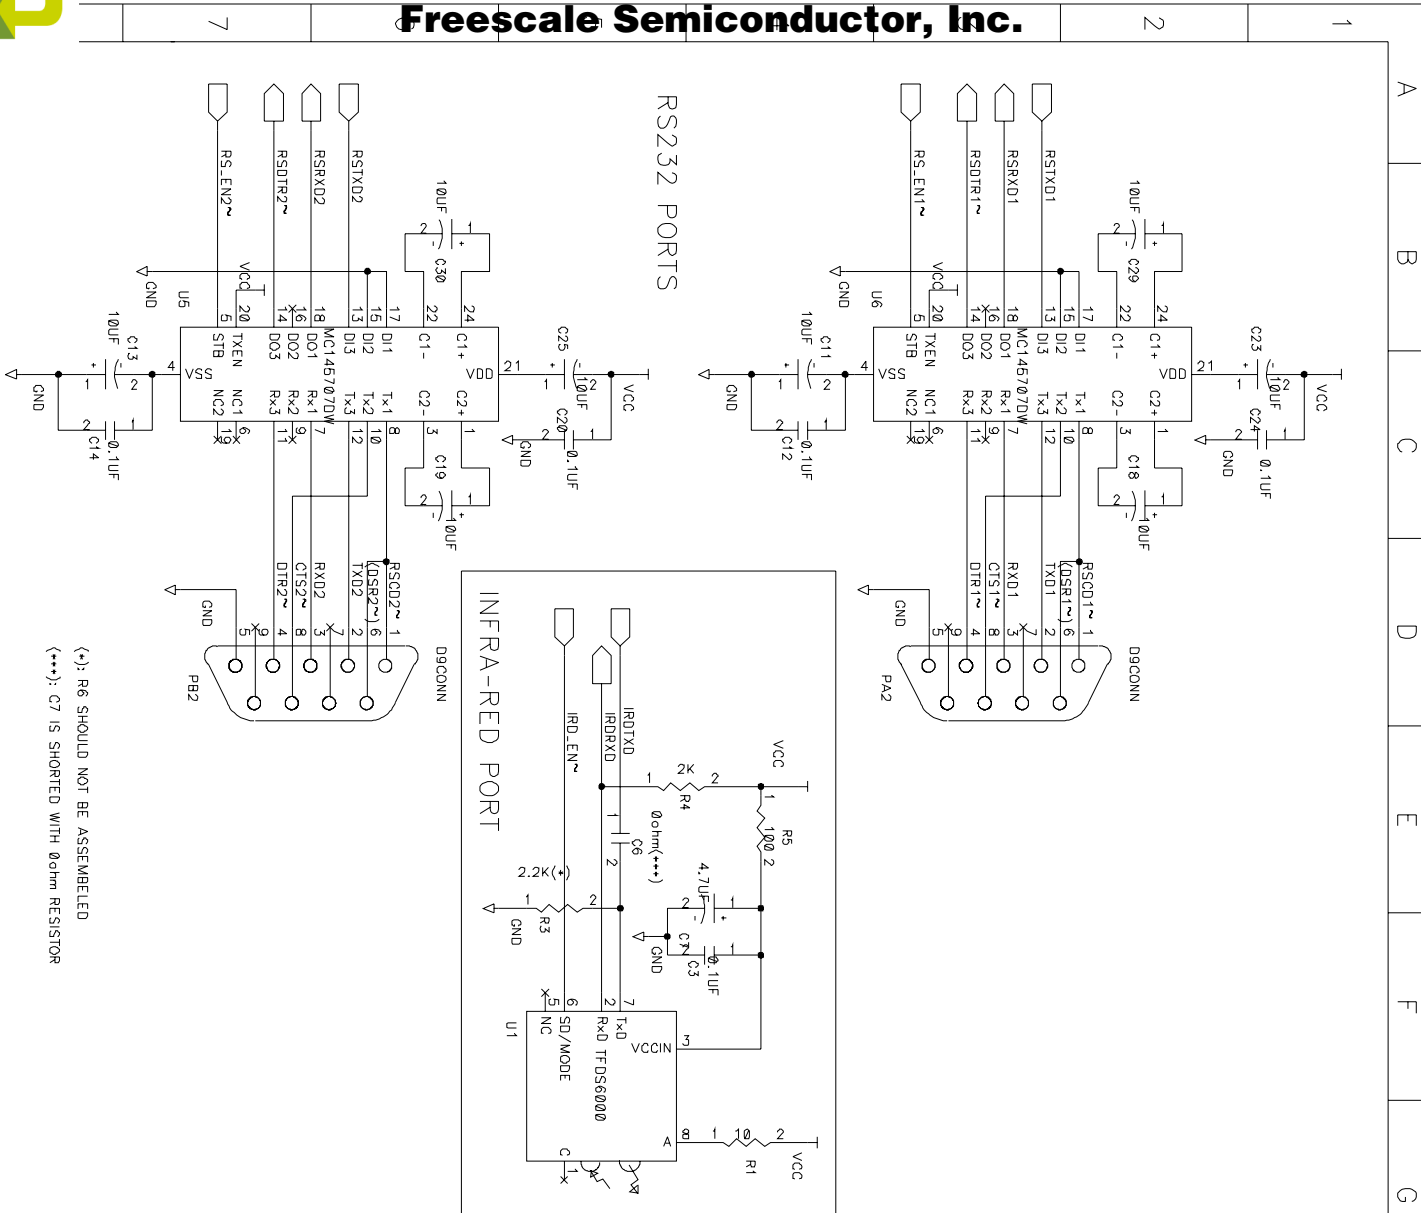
Freescale Semiconductor, Inc.

7 6 5 4 3 2 1

A B C D E F G

RS232 PORTS

RS_EN2~ RSDTR2~ RSRXD2 RSTXD2

RS_EN1~ RSDTR1~ RSRXD1 RSTXD1

10UF C30 2 1

10UF C29 2 1

GND U5 VCC 20 5 STB TXEN 14 16 DO3 DO2 18 DO1 MC145707DW 13 15 DI3 DI2 17 DI1 22 C1- 24 C1+

GND U6 VCC 20 5 STB TXEN 14 16 DO3 DO2 18 DO1 MC145707DW 13 15 DI3 DI2 17 DI1 22 C1- 24 C1+

10UF C13 1 2 4 VSS NC1 NC2 19 6 Rx3 Rx2 Rx1 11 9 7 Tx3 Tx2 Tx1 12 10 8 C2- C2+ 3 1 VDD 21

10UF C11 1 2 4 VSS NC1 NC2 19 6 Rx3 Rx2 Rx1 11 9 7 Tx3 Tx2 Tx1 12 10 8 C2- C2+ 3 1 VDD 21

GND 2 C14 0.1UF

GND 2 C12 0.1UF

C25 1 10UF 2 VCC C20 2 1 GND 0.1UF

C23 1 10UF 2 VCC C24 2 1 GND 0.1UF

C19 2 1 10UF

C18 2 1 10UF

DTR2~ CTS2~ RXD2 TXD2 (DSR2~) RSCD2~

DTR1~ CTS1~ RXD1 TXD1 (DSR1~) RSCD1~

GND 5 9 4 8 3 7 2 6 1 D9CONN PB2

GND 5 9 4 8 3 7 2 6 1 D9CONN PA2

(*): R6 SHOULD NOT BE ASSEMBLED
(***): C7 IS SHORTED WITH 0ohm RESISTOR

INFRA-RED PORT

IRD_EN~ IRDRXD IRDTXD

VCC 1 2K 2 R4 1 100 R5 2

C6 1 2 0ohm(***)

4.7UF 2 1 C7 C3 0.1UF GND

2.2K(*) 1 2 R3 GND

5 6 2 7 NC SD/MODE RxD TxD U1 VCCIN 3 TFDS6000

8 A 1 10 2 R1 VCC

C